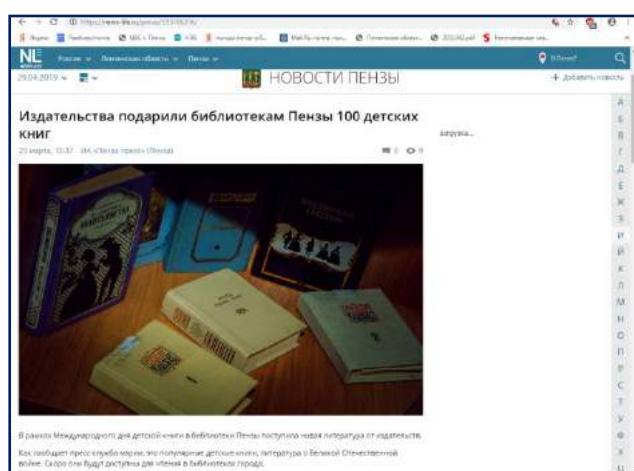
NL
29.04.2019 НОВОСТИ ПЕНЗЫ
+ Добавить новость

Издательства подарили библиотекам Пензы 100 детских книг

21 марта, 13:37 ИА «Пенза-пресс» (Пенза)

загрузка...

А
Б
В
Г
Д
Е
Ж
З
И
Й
К
Л
М
Н
О
П
Р
С
Т
У
Ф
Х
Ц

В рамках Международного дня детской книги в библиотеки Пензы поступила новая литература от издательств.

Как сообщает пресс-служба мэрии, это популярные детские книги, литература о Великой Отечественной войне. Скоро они будут доступны для чтения в библиотеках города.